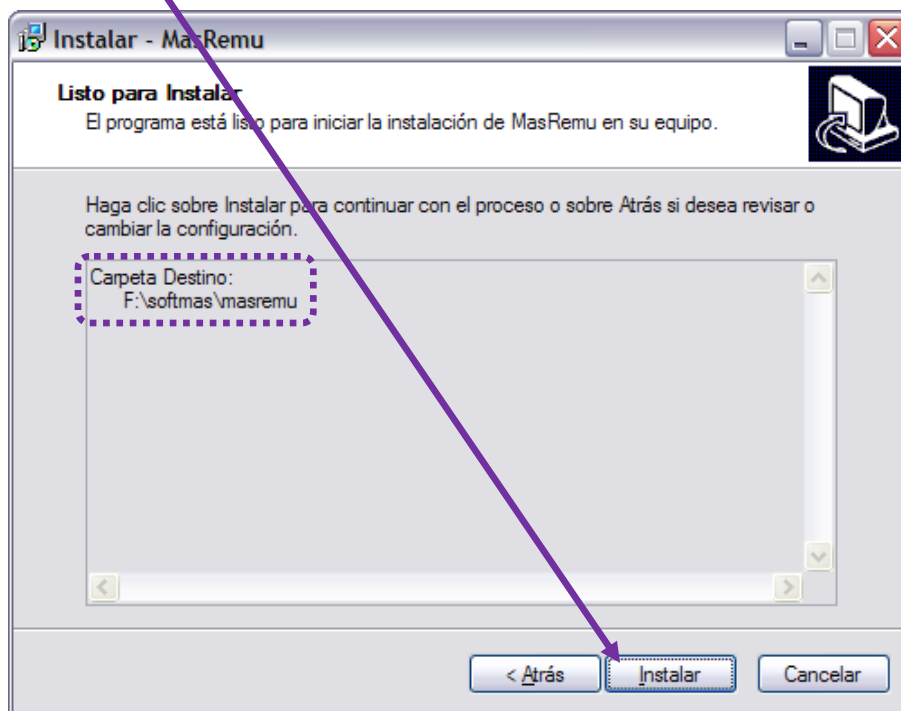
Instalar - MasRemu

Listo para Instalar
El programa está listo para iniciar la instalación de MasRemu en su equipo.

Haga clic sobre Instalar para continuar con el proceso o sobre Atrás si desea revisar o cambiar la configuración.

Carpeta Destino:
F:\softmas\masremu

< Atrás
Instalar
Cancelar